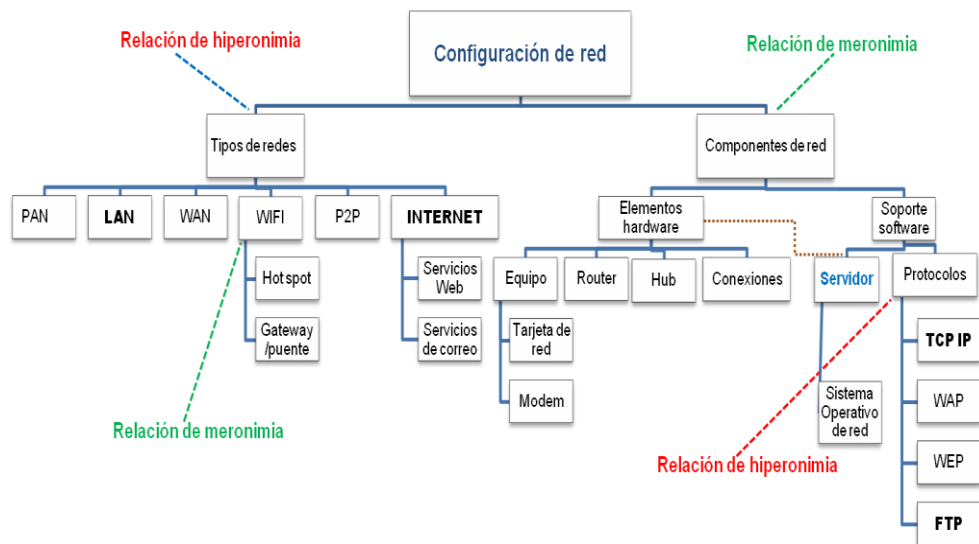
Relación de hiperonimia

Configuración de red

Relación de meronimia

Tipos de redes

Componentes de red

PAN

LAN

WAN

WIFI

P2P

INTERNET

Hot spot

Gateway /puente

Servicios Web

Servicios de correo

Elementos hardware

Soporte software

Equipo

Router

Hub

Conexiones

Servidor

Protocolos

Tarjeta de red

Modem

Sistema Operativo de red

TCP IP

WAP

WEP

FTP

Relación de meronimia

Relación de hiperonimia